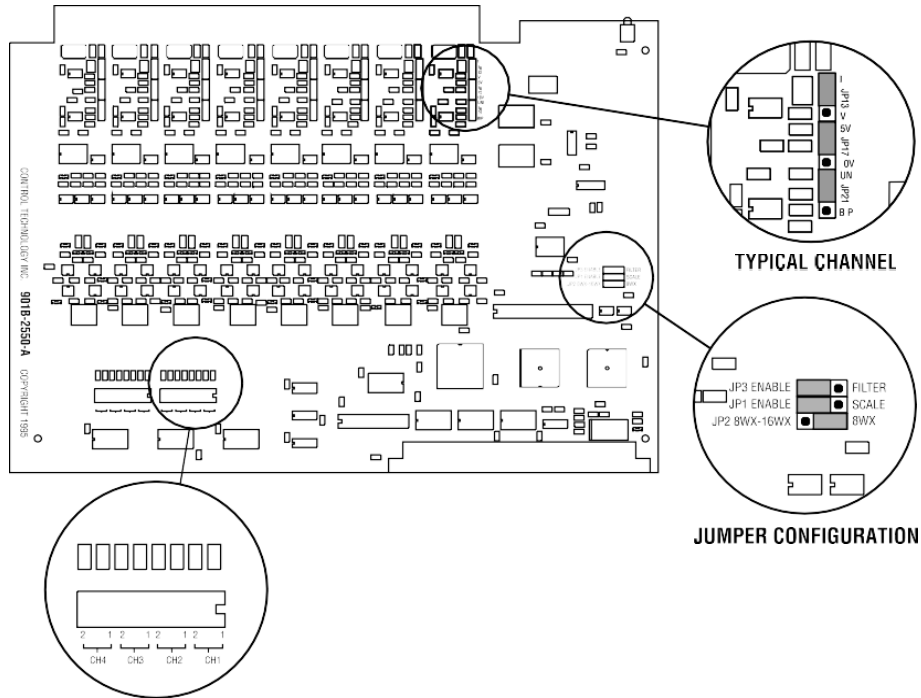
CONTROL TECHNOLOGY INC. 901B-2550-A COPYRIGHT 1995

I
JP13
V
5V
JP17
0V
UN
JP21
B P

TYPICAL CHANNEL

JP3 ENABLE
FILTER
JP1 ENABLE
SCALE
JP2 8WX-16WX
8WX

JUMPER CONFIGURATION

2 1 2 1 2 1 2 1
CH4 CH3 CH2 CH1